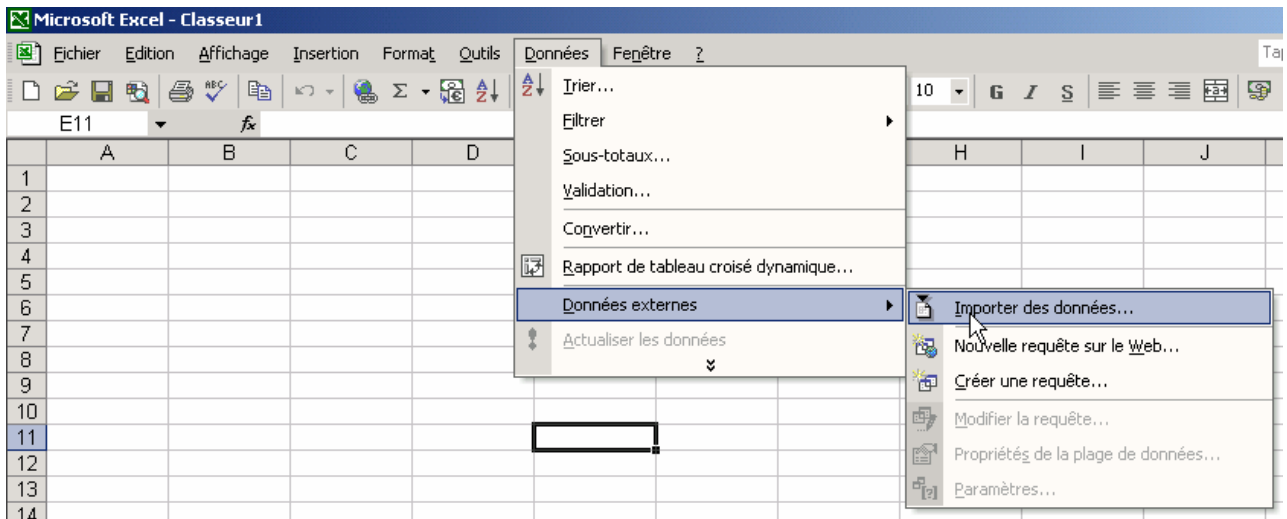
Microsoft Excel - Classeur1

Fichier Edition Affichage Insertion Format Outils Données Fenêtre ?

Tap

10 G I S

E11 fx

A B C D H I J

1
2
3
4
5
6
7
8
9
10
11
12
13
14

Trier...
Filtrer
Sous-totaux...
Validation...
Convertir...
Rapport de tableau croisé dynamique...
Données externes
Actualiser les données

Importer des données...
Nouvelle requête sur le Web...
Créer une requête...
Modifier la requête...
Propriétés de la plage de données...
Paramètres...